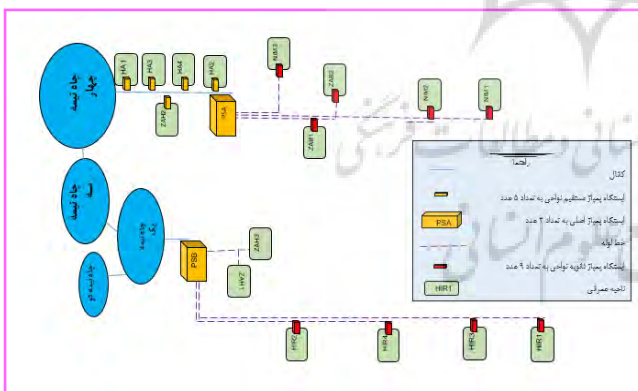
چاه نیمه چهار

HA1

HA3

HA4

HA2

ZAH0

PSA

NIM3

ZAB2

NIM2

NIM1

ZAH1

راهنما

کانال

ایستگاه پمپاژ مستقیم نواحی به تعداد ۵ عدد

PSA

ایستگاه پمپاژ اصلی به تعداد ۲ عدد

خط لوله

ایستگاه پمپاژ تقویه نواحی به تعداد ۹ عدد

HIR1

ناحیه عمرانی

چاه نیمه سه

چاه نیمه یک

چاه نیمه دو

PSB

ZAH3

HV7

HIR2

HIR3

HIR3

HIR1